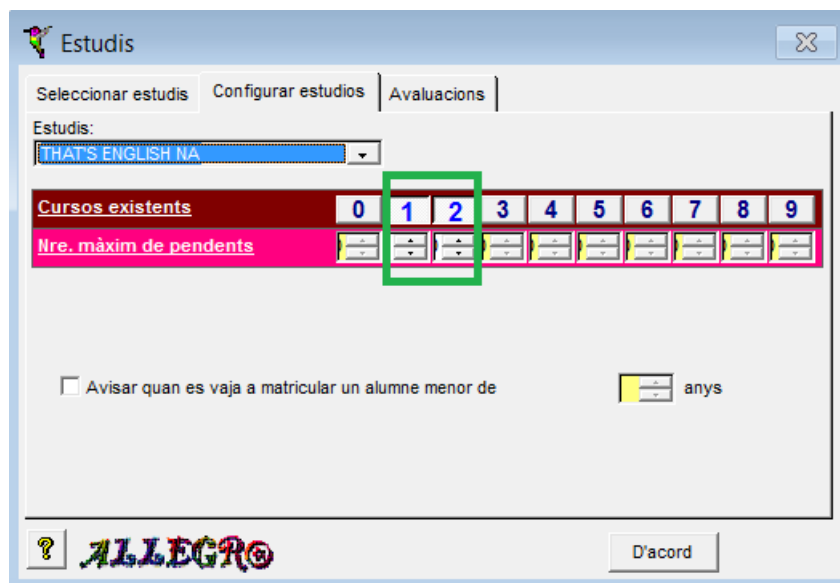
Estudis

Seleccionar estudis | Configurar estudios | Avaluacions

Estudis:
THAT'S ENGLISH NA

Cursos existents 0 1 2 3 4 5 6 7 8 9
Nre. màxim de pendents

Avisar quan es vaja a matricular un alumne menor de anys

? ALLEGRO

D'acord